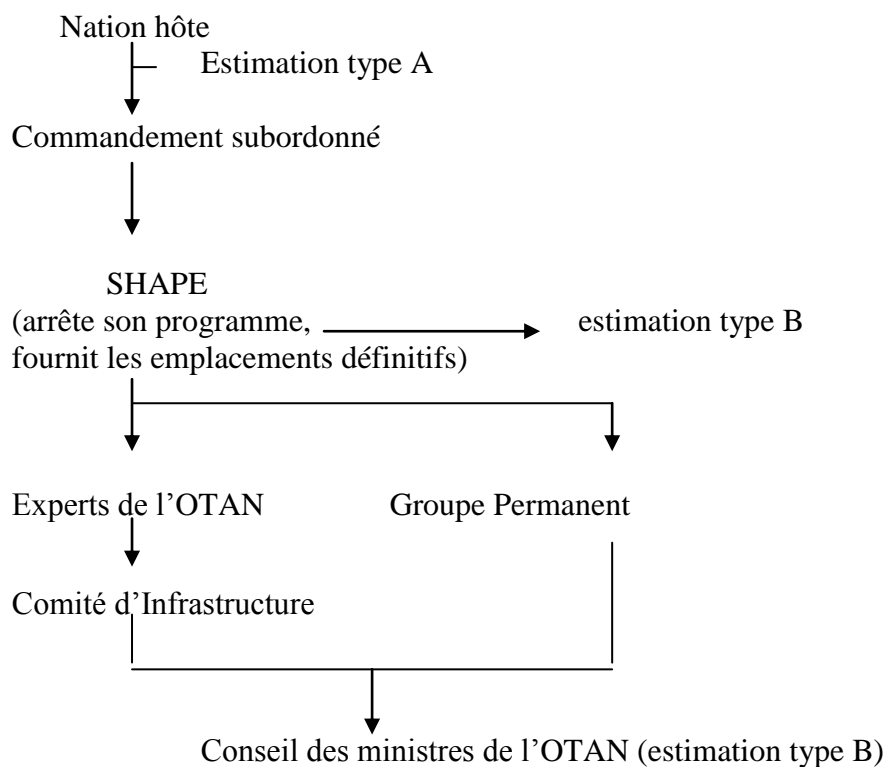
Nation hôte

Estimation type A

Commandement subordonné

SHAPE
(arrête son programme, fournit les emplacements définitifs)

estimation type B

Experts de l'OTAN

Groupe Permanent

Comité d'Infrastructure

Conseil des ministres de l'OTAN (estimation type B)